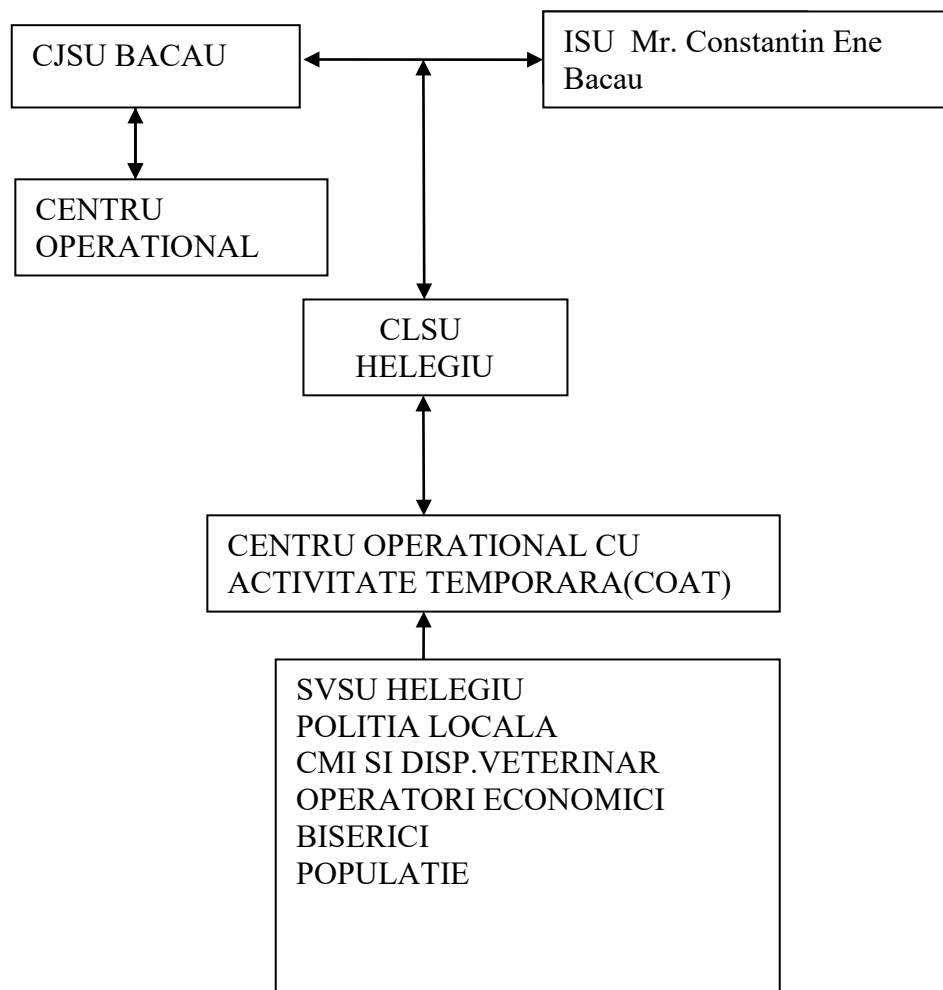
CJSU BACAU

ISU Mr. Constantin Ene Bacau

CENTRU OPERATIONAL

CLSU HELEGIU

CENTRU OPERATIONAL CU ACTIVITATE TEMPORARA(COAT)

SVSU HELEGIU
POLITIA LOCALA
CMI SI DISP.VETERINAR
OPERATORI ECONOMICI
BISERICI
POPULATIE